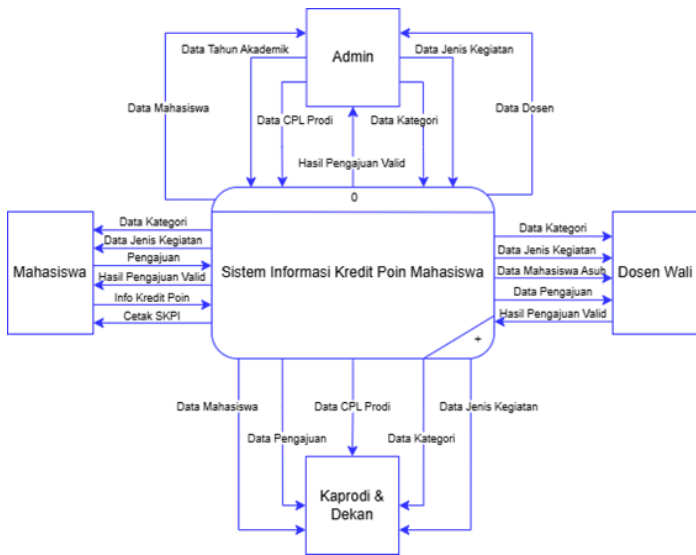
Admin

Data Tahun Akademik

Data Jenis Kegiatan

Data Mahasiswa

Data Dosen

Data CPL Prodi

Data Kategori

Hasil Pengajuan Valid

0

Mahasiswa

Data Kategori

Data Jenis Kegiatan

Pengajuan

Hasil Pengajuan Valid

Info Kredit Poin

Cetak SKPI

Sistem Informasi Kredit Poin Mahasiswa

Data Kategori

Data Jenis Kegiatan

Data Mahasiswa Asuh

Data Pengajuan

Hasil Pengajuan Valid

Dosen Wali

+

Data Mahasiswa

Data CPL Prodi

Data Jenis Kegiatan

Data Pengajuan

Data Kategori

Kaprodi & Dekan